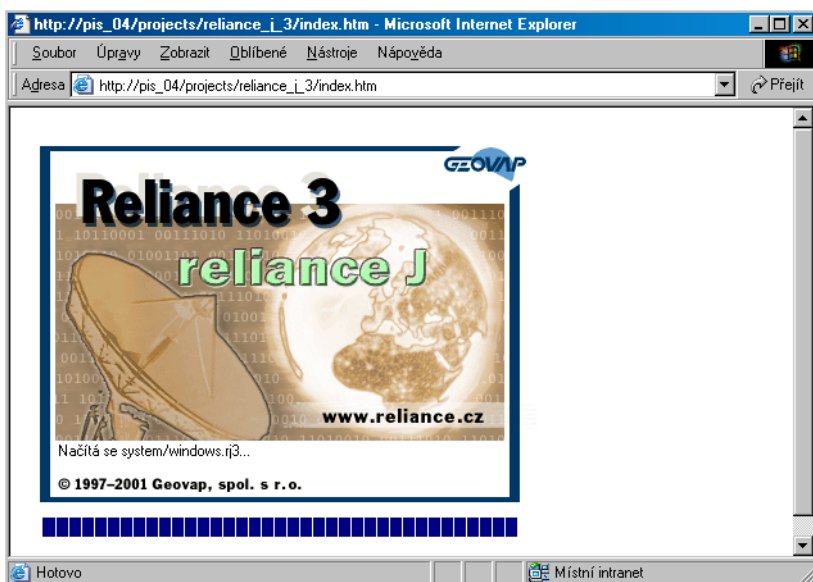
http://pis_04/projects/reliance_j_3/index.htm - Microsoft Internet Explorer

Soubor Úpravy Zobrazit Oblíbené Nástroje Nápověda

Adresa http://pis_04/projects/reliance_j_3/index.htm Přejít

GEOVAP

Reliance 3

reliance J

www.reliance.cz

Načítá se system/windows.rj3...

© 1997–2001 Geovap, spol. s r.o.

Hotovo Místní intranet